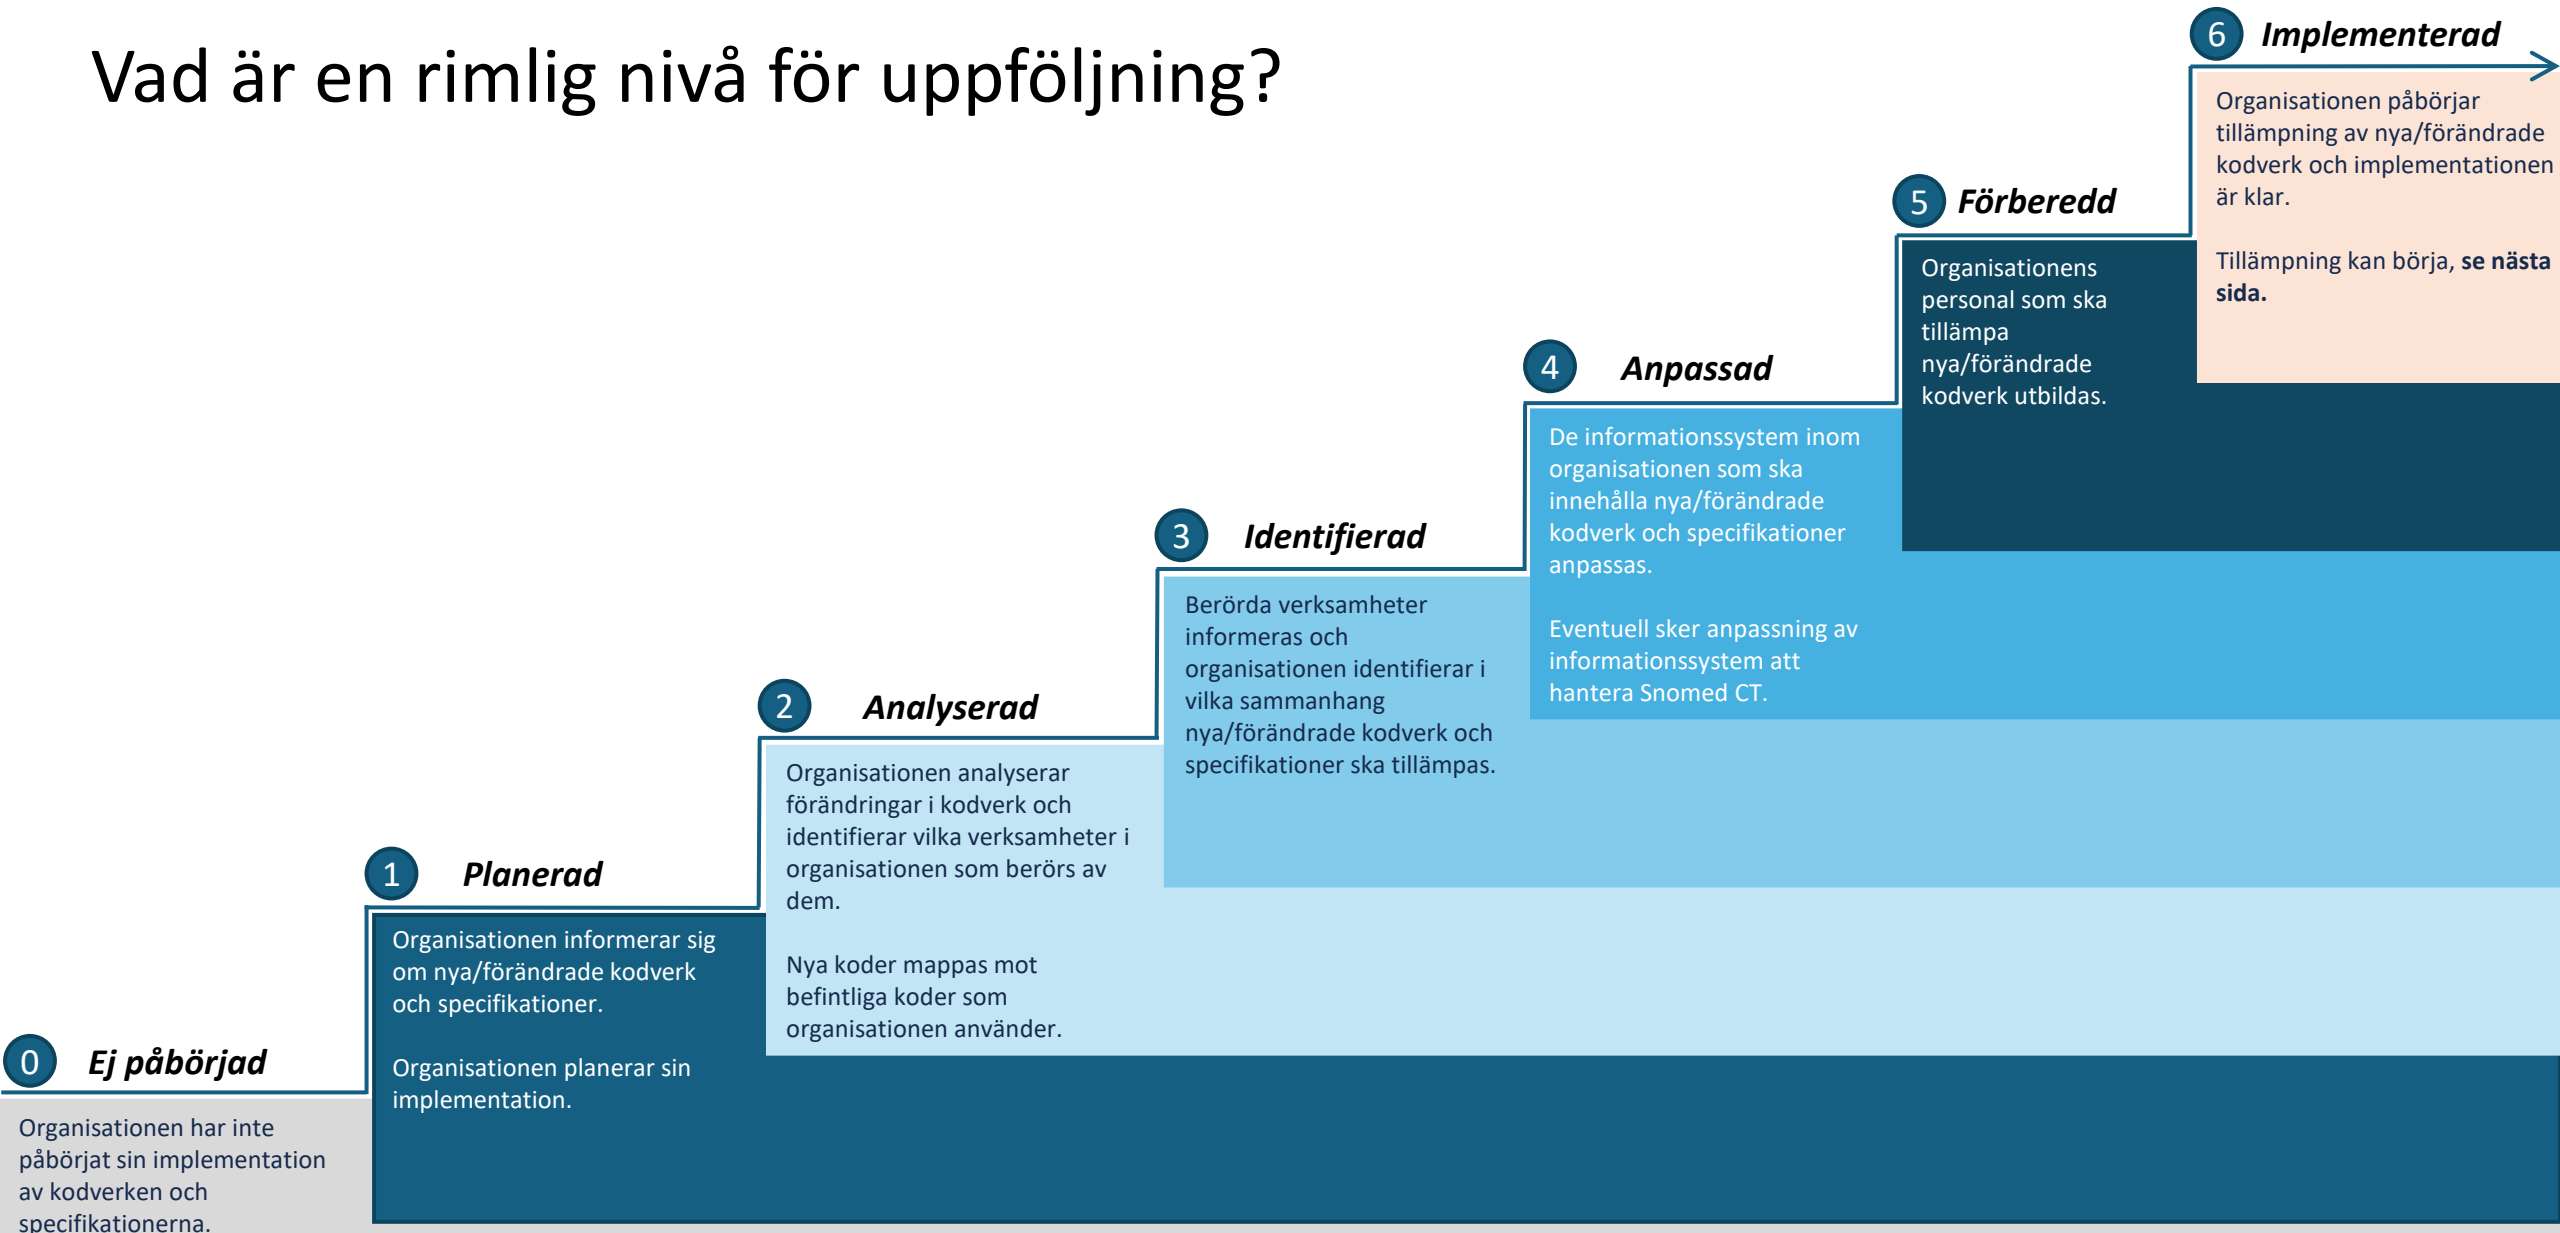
Vad är en rimlig nivå för uppföljning?

0 Ej påbörjad

Organisationen har inte påbörjat sin implementation av kodverken och specifikationerna.

1 Planerad

Organisationen informerar sig om nya/förändrade kodverk och specifikationer.

Organisationen planerar sin implementation.

2 Analyserad

Organisationen analyserar förändringar i kodverk och identifierar vilka verksamheter i organisationen som berörs av dem.

Nya koder mappas mot befintliga koder som organisationen använder.

3 Identifierad

Berörda verksamheter informeras och organisationen identifierar i vilka sammanhang nya/förändrade kodverk och specifikationer ska tillämpas.

4 Anpassad

De informationssystem inom organisationen som ska innehålla nya/förändrade kodverk och specifikationer anpassas.

Eventuell sker anpassning av informationssystem att hantera Snomed CT.

5 Förberedd

Organisationens personal som ska tillämpa nya/förändrade kodverk utbildas.

6 Implementerad

Organisationen påbörjar tillämpning av nya/förändrade kodverk och implementationen är klar.

Tillämpning kan börja, **se nästa sida.**